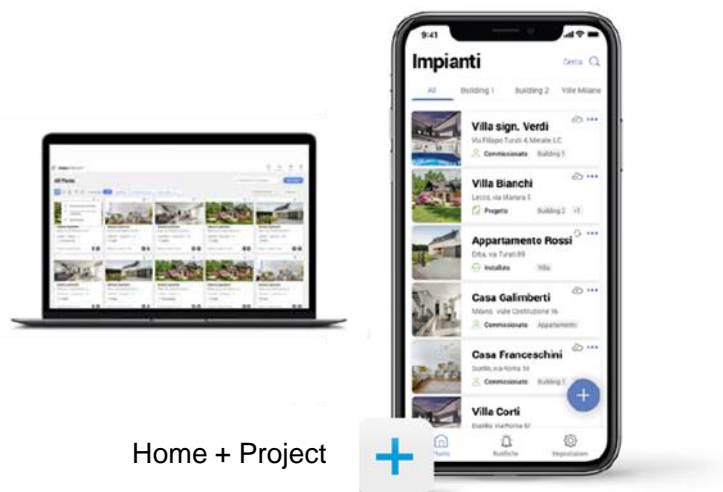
9:41

Impianti

Cerca

All

Building 1

Building 2

Ville Milano

Villa sign. Verdi

Via Filippo Turati 4, Merate LC

Commissionato

Building 1

Villa Bianchi

Lecco, via Manara 5

Progetto

Building 2

+1

Appartamento Rossi

Erba, via Turati 89

Installato

Villa

Casa Galimberti

Milano, viale Costituzione 16

Commissionato

Appartamento

Casa Franceschini

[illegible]

Commissionato

Building 1

Villa Corti

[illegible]

Home

Notifiche

Impostazioni

Home + Project